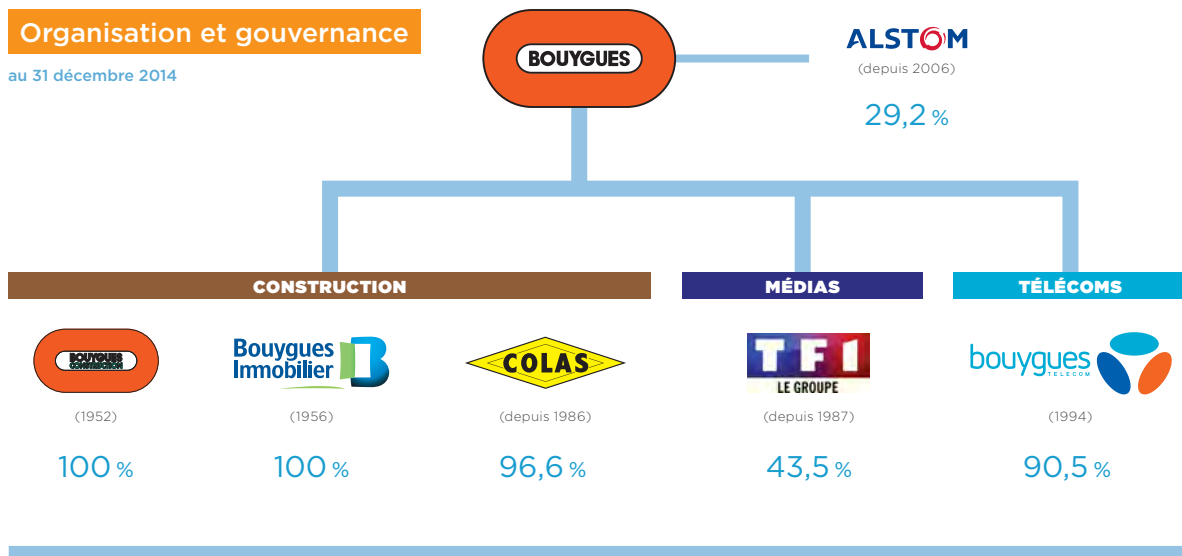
Organisation et gouvernance

au 31 décembre 2014

BOUYGUES

ALSTOM

(depuis 2006)

29,2 %

CONSTRUCTION

MÉDIAS

TÉLÉCOMS

BOUYGUES CONSTRUCTION

(1952)

100 %

Bouygues Immobilier

(1956)

100 %

COLAS

(depuis 1986)

96,6 %

TF1 LE GROUPE

(depuis 1987)

43,5 %

bouygues TELECOM

(1994)

90,5 %